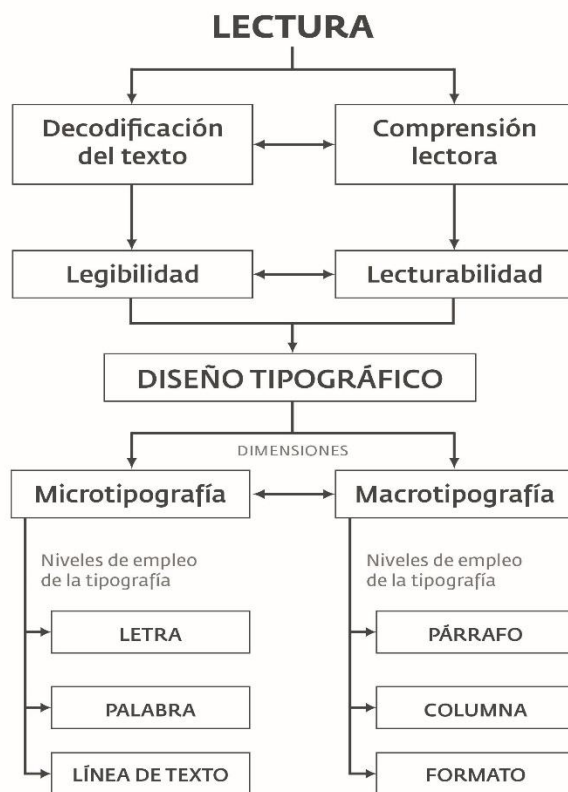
LECTURA

Decodificación del texto

Comprensión lectora

Legibilidad

Lecturabilidad

DISEÑO TIPOGRÁFICO

DIMENSIONES

Microtipografía

Macrotipografía

Niveles de empleo de la tipografía

LETRA

PALABRA

LÍNEA DE TEXTO

Niveles de empleo de la tipografía

PÁRRAFO

COLUMNA

FORMATO